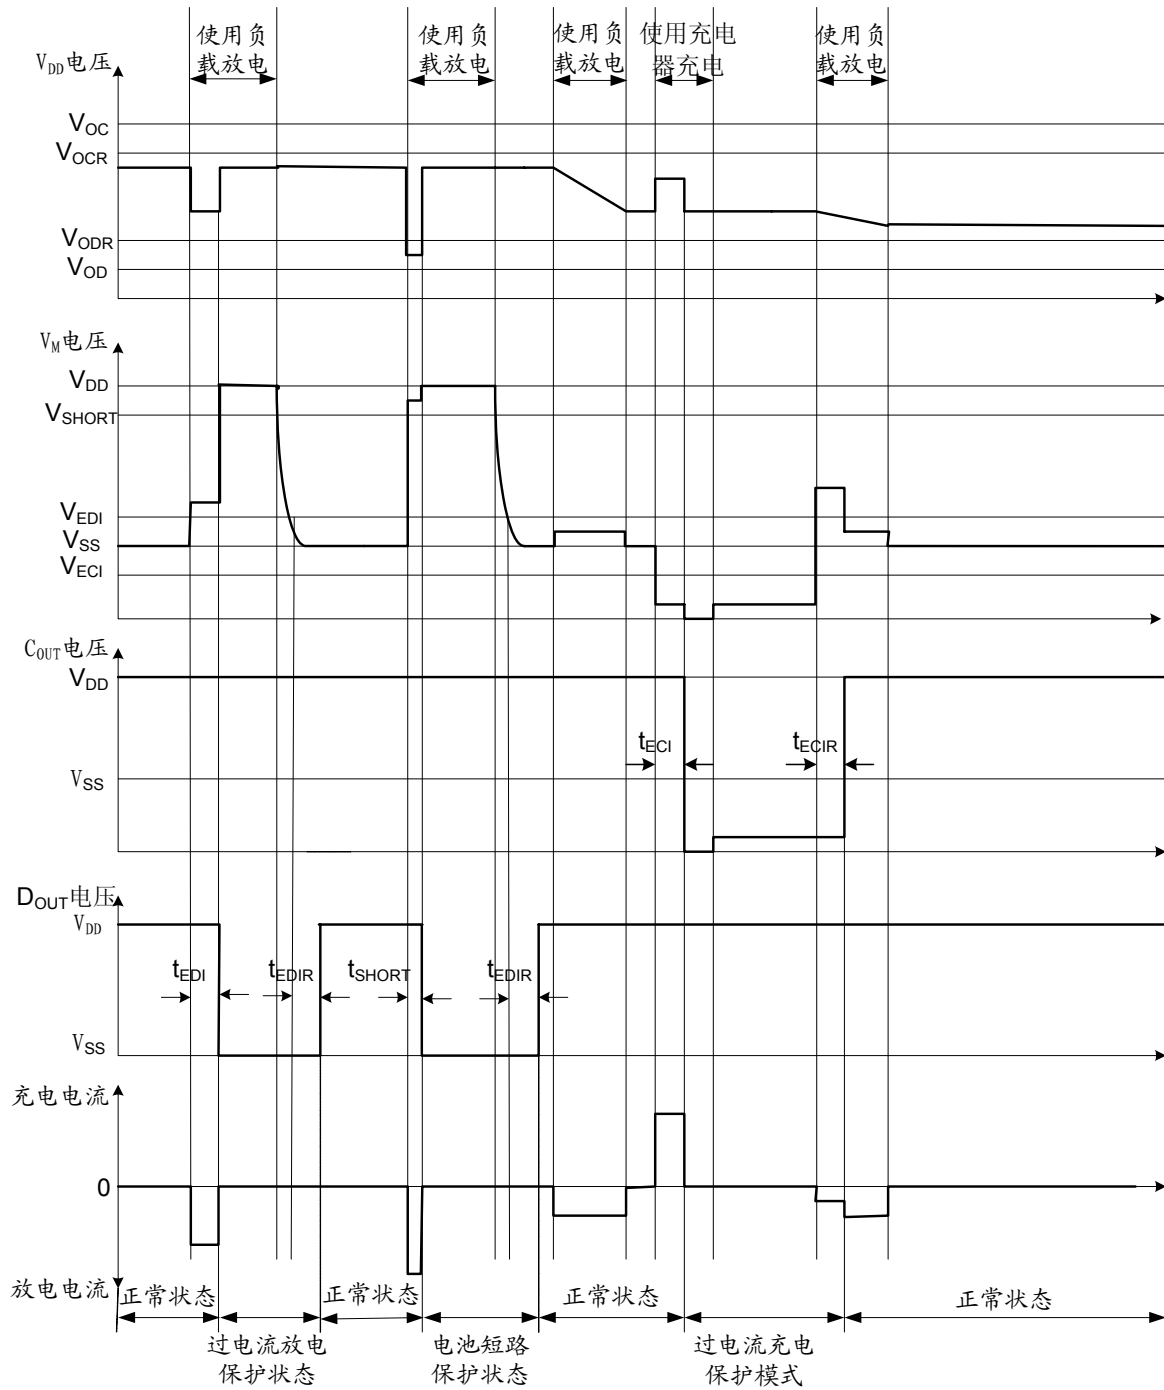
使用负载放电

使用负载放电

使用负载放电

使用充电器充电

使用负载放电

$V_{DD}$电压

$V_{OC}$

$V_{OCR}$

$V_{ODR}$

$V_{OD}$

$V_{M}$电压

$V_{DD}$

$V_{SHORT}$

$V_{EDI}$

$V_{SS}$

$V_{ECI}$

$C_{OUT}$电压

$V_{DD}$

$t_{ECI}$

$t_{ECIR}$

$V_{SS}$

$D_{OUT}$电压

$V_{DD}$

$t_{EDI}$

$t_{EDIR}$

$t_{SHORT}$

$t_{EDIR}$

$V_{SS}$

充电电流

0

放电电流

正常状态

过电流放电保护状态

正常状态

电池短路保护状态

正常状态

过电流充电保护模式

正常状态